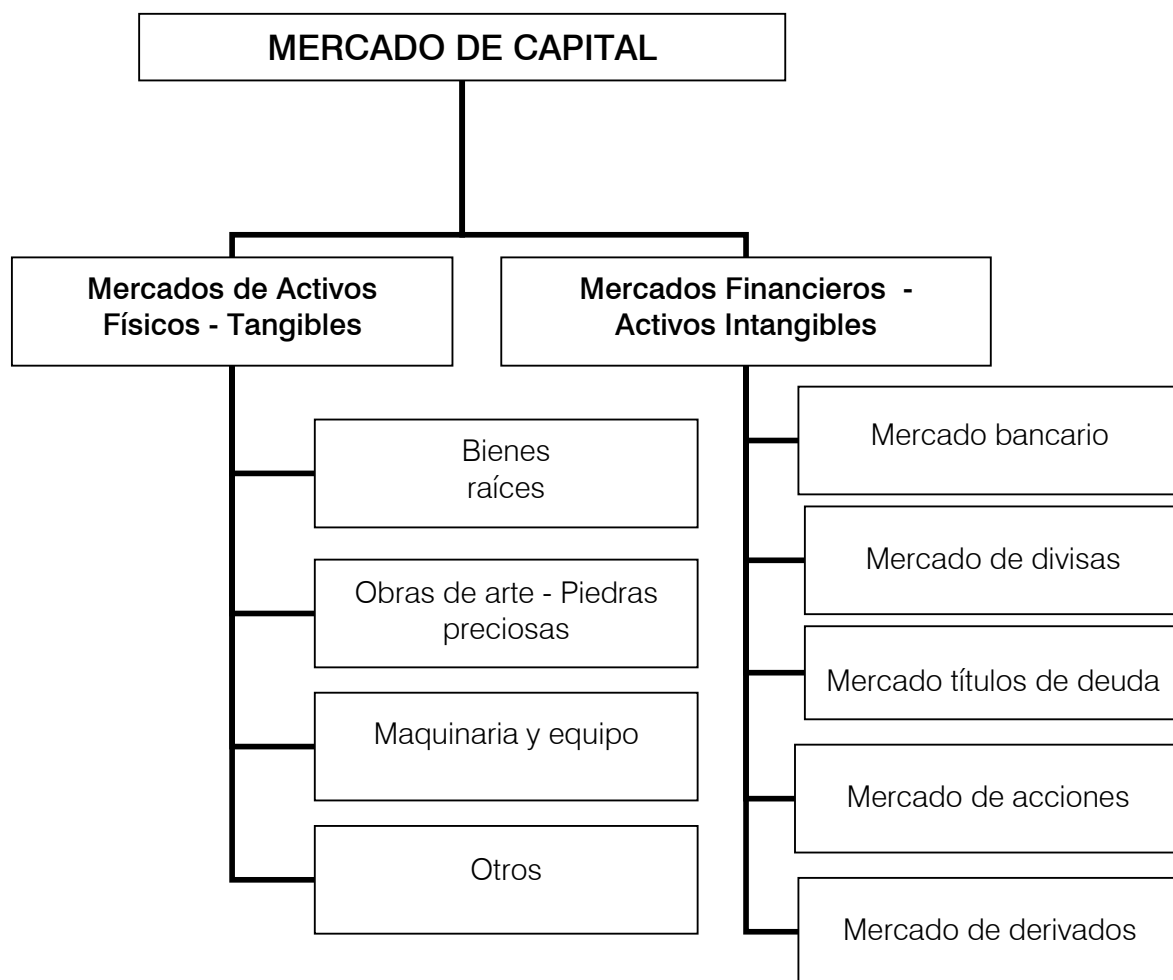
MERCADO DE CAPITAL

Mercados de Activos Físicos - Tangibles

Bienes raíces

Obras de arte - Piedras preciosas

Maquinaria y equipo

Otros

Mercados Financieros - Activos Intangibles

Mercado bancario

Mercado de divisas

Mercado títulos de deuda

Mercado de acciones

Mercado de derivados